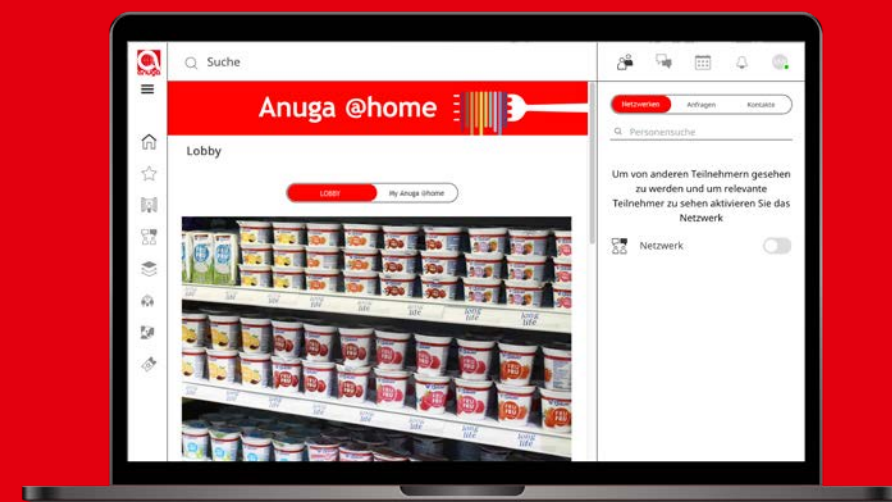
anuga

Suche

Anuga @home

Lobby

LOBBY

My Anuga @home

Netzwerken

Anfragen

Kontakte

Personensuche

Um von anderen Teilnehmern gesehen zu werden und um relevante Teilnehmer zu sehen aktivieren Sie das Netzwerk

Netzwerk